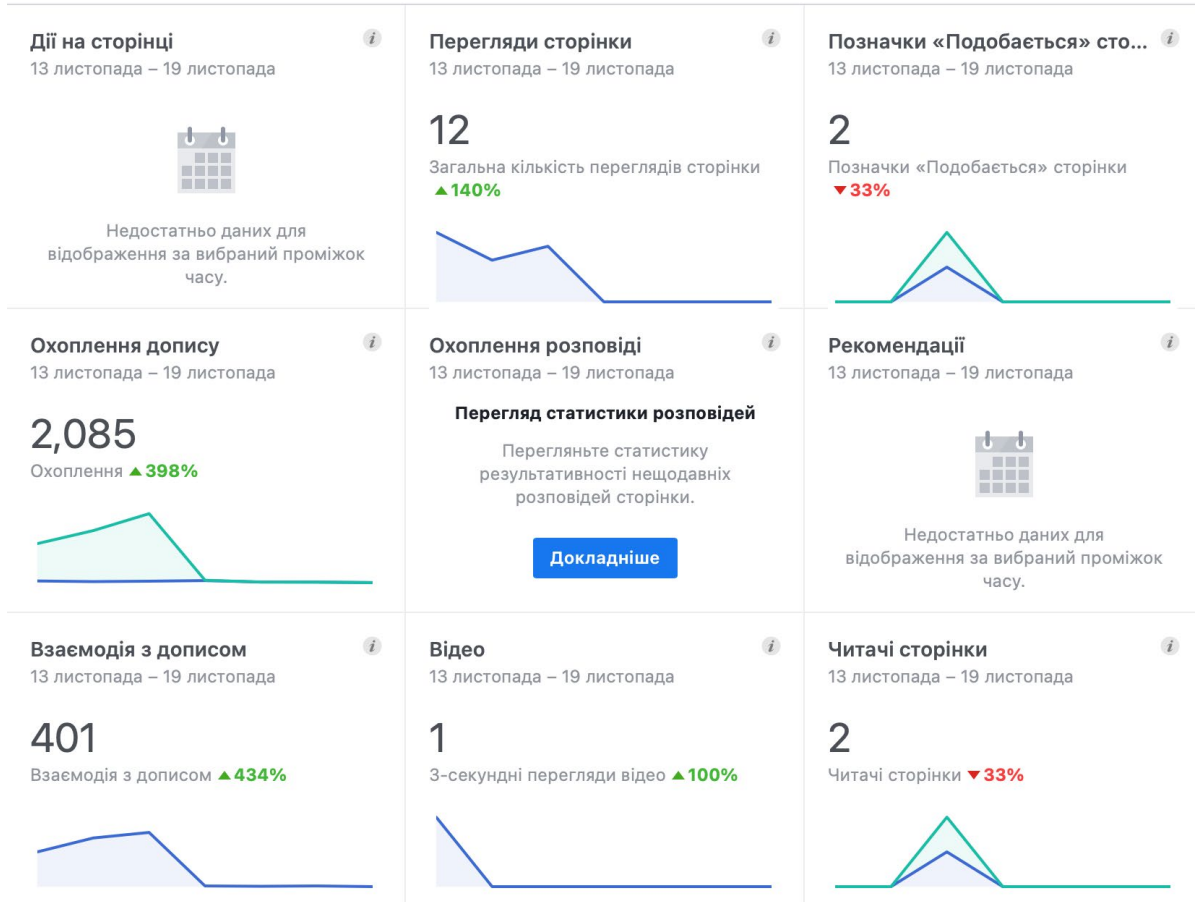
Дії на сторінці
i
13 листопада – 19 листопада

Недостатньо даних для відображення за вибраний проміжок часу.

Перегляди сторінки
i
13 листопада – 19 листопада

12
Загальна кількість переглядів сторінки
▲140%

Позначки «Подобається» сто...
i
13 листопада – 19 листопада

2
Позначки «Подобається» сторінки
▼33%

Охоплення допису
i
13 листопада – 19 листопада

2,085
Охоплення ▲398%

Охоплення розповіді
i
13 листопада – 19 листопада

Перегляд статистики розповідей

Перегляньте статистику результативності нещодавніх розповідей сторінки.

Докладніше

Рекомендації
i
13 листопада – 19 листопада

Недостатньо даних для відображення за вибраний проміжок часу.

Взаємодія з дописом
i
13 листопада – 19 листопада

401
Взаємодія з дописом ▲434%

Відео
i
13 листопада – 19 листопада

1
3-секундні перегляди відео ▲100%

Читачі сторінки
i
13 листопада – 19 листопада

2
Читачі сторінки ▼33%